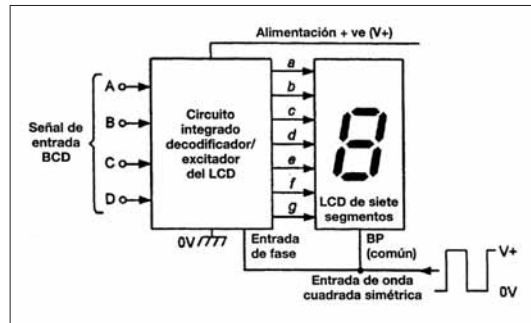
Alimentación + ve (V+)

Señal de entrada BCD

A

B

C

D

Circuito integrado decodificador/ excitador del LCD

a

b

c

d

e

f

g

8

LCD de siete segmentos

0V

Entrada de fase

BP (común)

V+

0V

Entrada de onda cuadrada simétrica